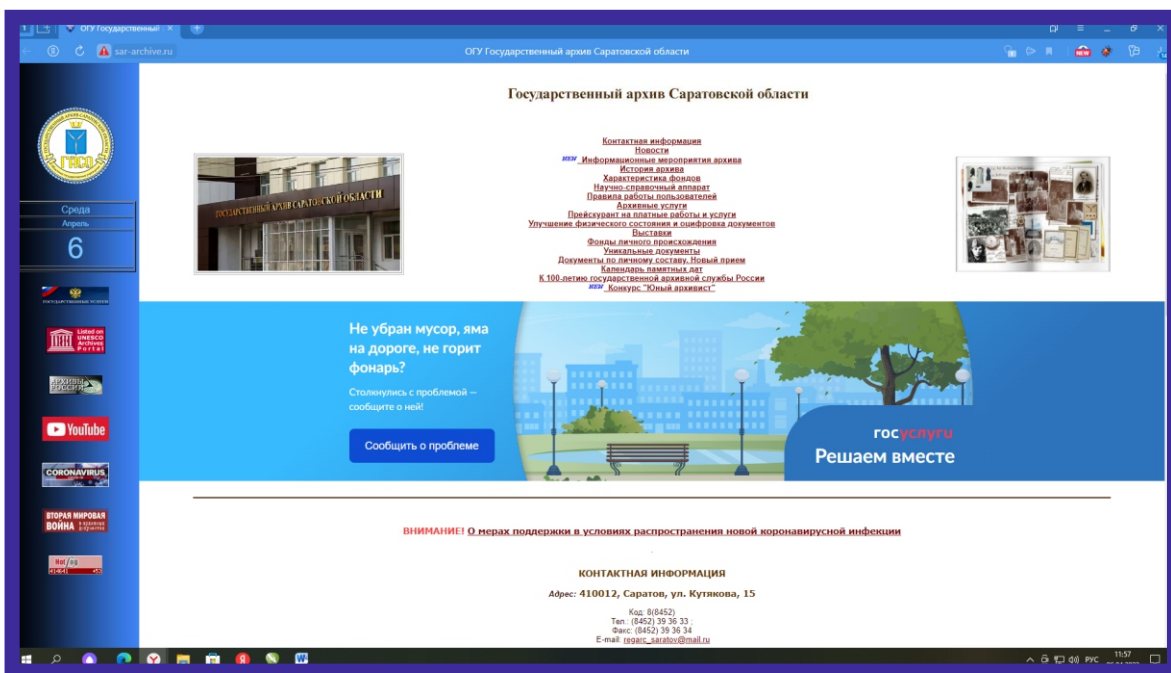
ОГУ Государственный ×
sar-archive.ru
ОГУ Государственный архив Саратовской области

ГАСО

Среда
Апрель
6

Государственный архив Саратовской области

ГОСУДАРСТВЕННЫЙ АРХИВ САРАТОВСКОЙ ОБЛАСТИ

Контактная информация
Новости
NEW Информационные мероприятия архива
История архива
Характеристика фондов
Научно-справочный аппарат
Правила работы пользователей
Архивные услуги
Прейскурант на платные работы и услуги
Улучшение физического состояния и оцифровка документов
Выставки
Фонды личного происхождения
Уникальные документы
Документы по личному составу. Новый прием
Календарь памятных дат
К 100-летию государственной архивной службы России
NEW Конкурс "Юный архивист"

Государственные услуги
Listed on UNESCO Archives Portal
АРХИВЫ РОССИИ
YouTube
CORONAVIRUS
ВТОРАЯ МИРОВАЯ ВОЙНА в архивных документах
Hot log

Не убран мусор, яма на дороге, не горит фонарь?
Столкнулись с проблемой — сообщите о ней!
Сообщить о проблеме
госуслуги
Решаем вместе

ВНИМАНИЕ! О мерах поддержки в условиях распространения новой коронавирусной инфекции

КОНТАКТНАЯ ИНФОРМАЦИЯ
Адрес: 410012, Саратов, ул. Кутякова, 15
Код: 8(8452)
Тел.: (8452) 39 36 33 ;
Факс: (8452) 39 36 34
E-mail: regarc_saratov@mail.ru

РУС 11:57